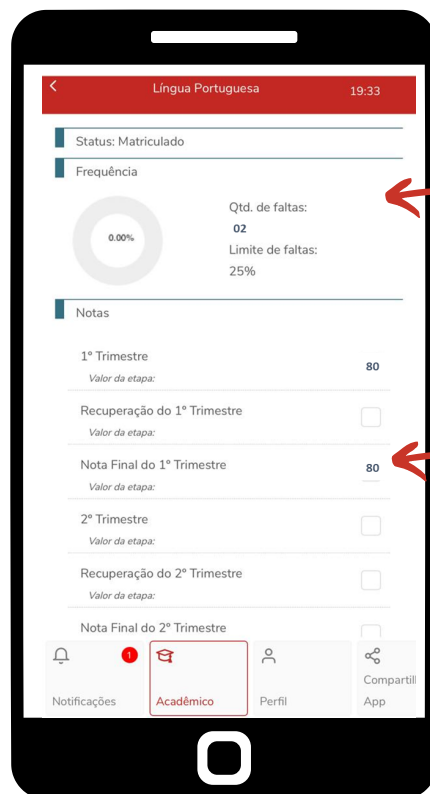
Língua Portuguesa 19:33

Status: Matriculado

Frequência

0.00%

Qtd. de faltas:
02
Limite de faltas:
25%

Notas

1° Trimestre
Valor da etapa:
80

Recuperação do 1° Trimestre
Valor da etapa:

Nota Final do 1° Trimestre
Valor da etapa:
80

2° Trimestre
Valor da etapa:

Recuperação do 2° Trimestre
Valor da etapa:

Nota Final do 2° Trimestre

1
Notificações
Acadêmico
Perfil
Compartill
App